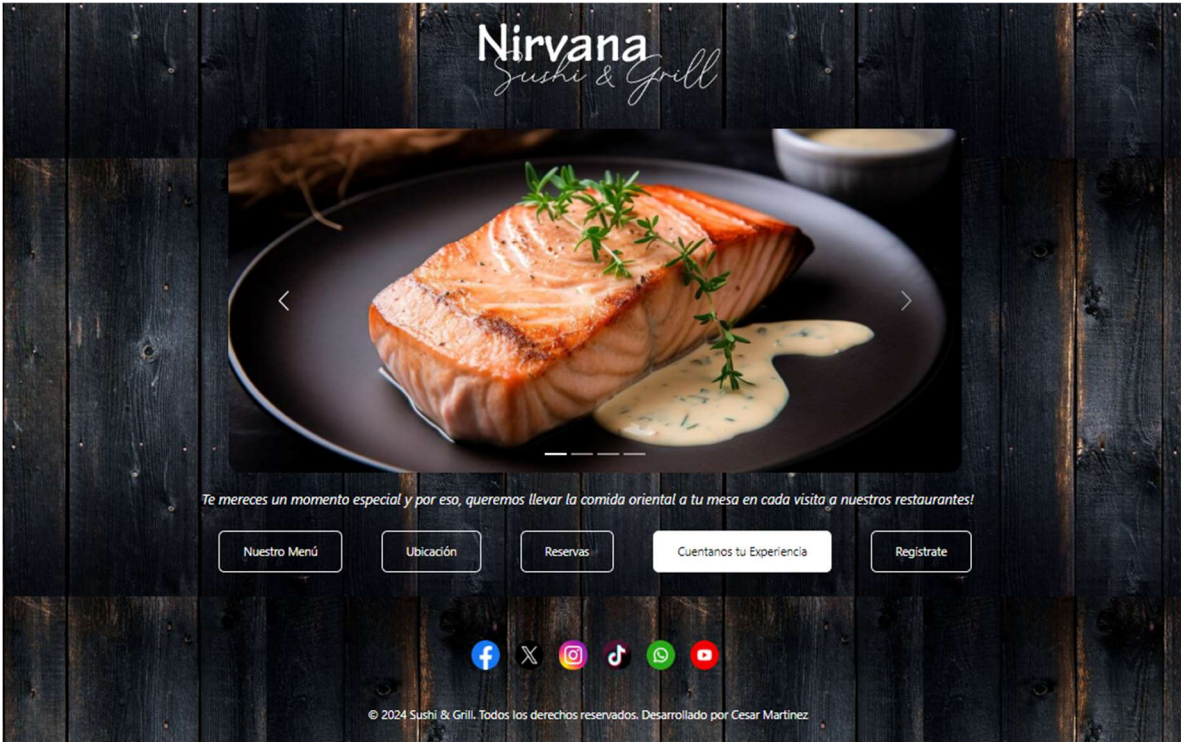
Nirvana
Sushi & Grill

Te mereces un momento especial y por eso, queremos llevar la comida oriental a tu mesa en cada visita a nuestros restaurantes!

Nuestro Menú
Ubicación
Reservas
Cuentanos tu Experiencia
Registrate

© 2024 Sushi & Grill. Todos los derechos reservados. Desarrollado por Cesar Martinez